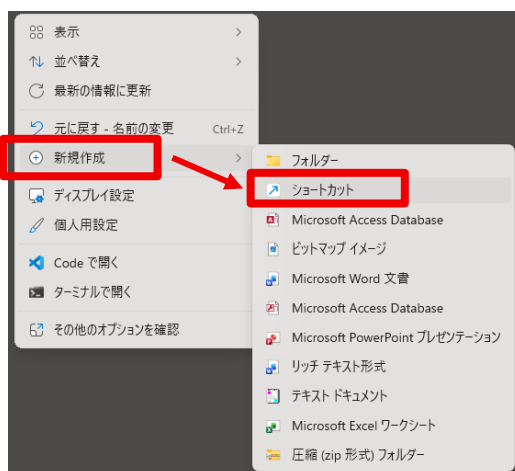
表示
並べ替え
最新の情報に更新
元に戻す - 名前の変更 Ctrl+Z
新規作成
ディスプレイ設定
個人用設定
Code で開く
ターミナルで開く
その他のオプションを確認

フォルダー
ショートカット
Microsoft Access Database
ビットマップ イメージ
Microsoft Word 文書
Microsoft Access Database
Microsoft PowerPoint プレゼンテーション
リッチ テキスト形式
テキスト ドキュメント
Microsoft Excel ワークシート
圧縮 (zip 形式) フォルダー